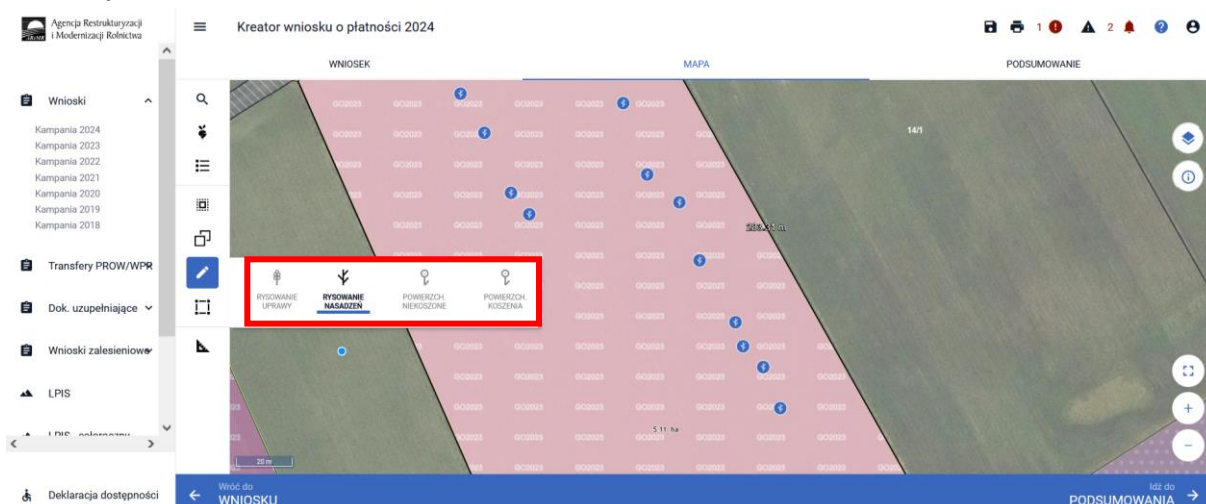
Agencja Restrukturyzacji i Modernizacji Rolnictwa

Kreator wniosku o płatności 2024

1 2

WNIOSEK

MAPA

PODSUMOWANIE

Wnioski

Kampania 2024
Kampania 2023
Kampania 2022
Kampania 2021
Kampania 2020
Kampania 2019
Kampania 2018

Transfery PROW/WPR

Dok. uzupełniające

Wnioski zalesieniowe

LPIS

LPIS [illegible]

Deklaracja dostępności

RYSOWANIE UPRAWY

RYSOWANIE NASADZEŃ

POWIERZCH. NIEKOSZONE

POWIERZCH. KOSZENIA

GO2023

14/1

5.11 ha

20 m

Wróć do WNIOSKU

Idź do PODSUMOWANIA